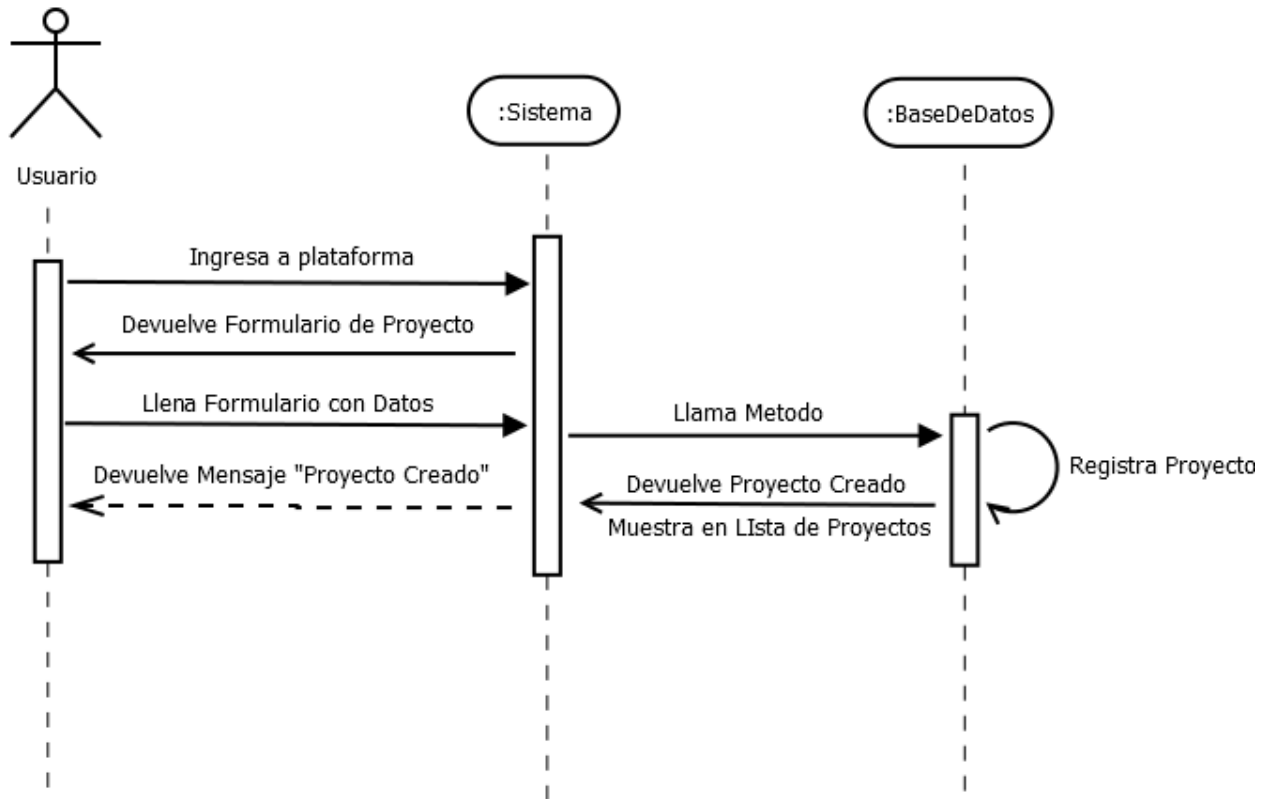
Usuario

:Sistema

:BaseDeDatos

Ingresa a plataforma

Devuelve Formulario de Proyecto

Llena Formulario con Datos

Llama Metodo

Registra Proyecto

Devuelve Mensaje "Proyecto Creado"

Devuelve Proyecto Creado

Muestra en LIsta de Proyectos